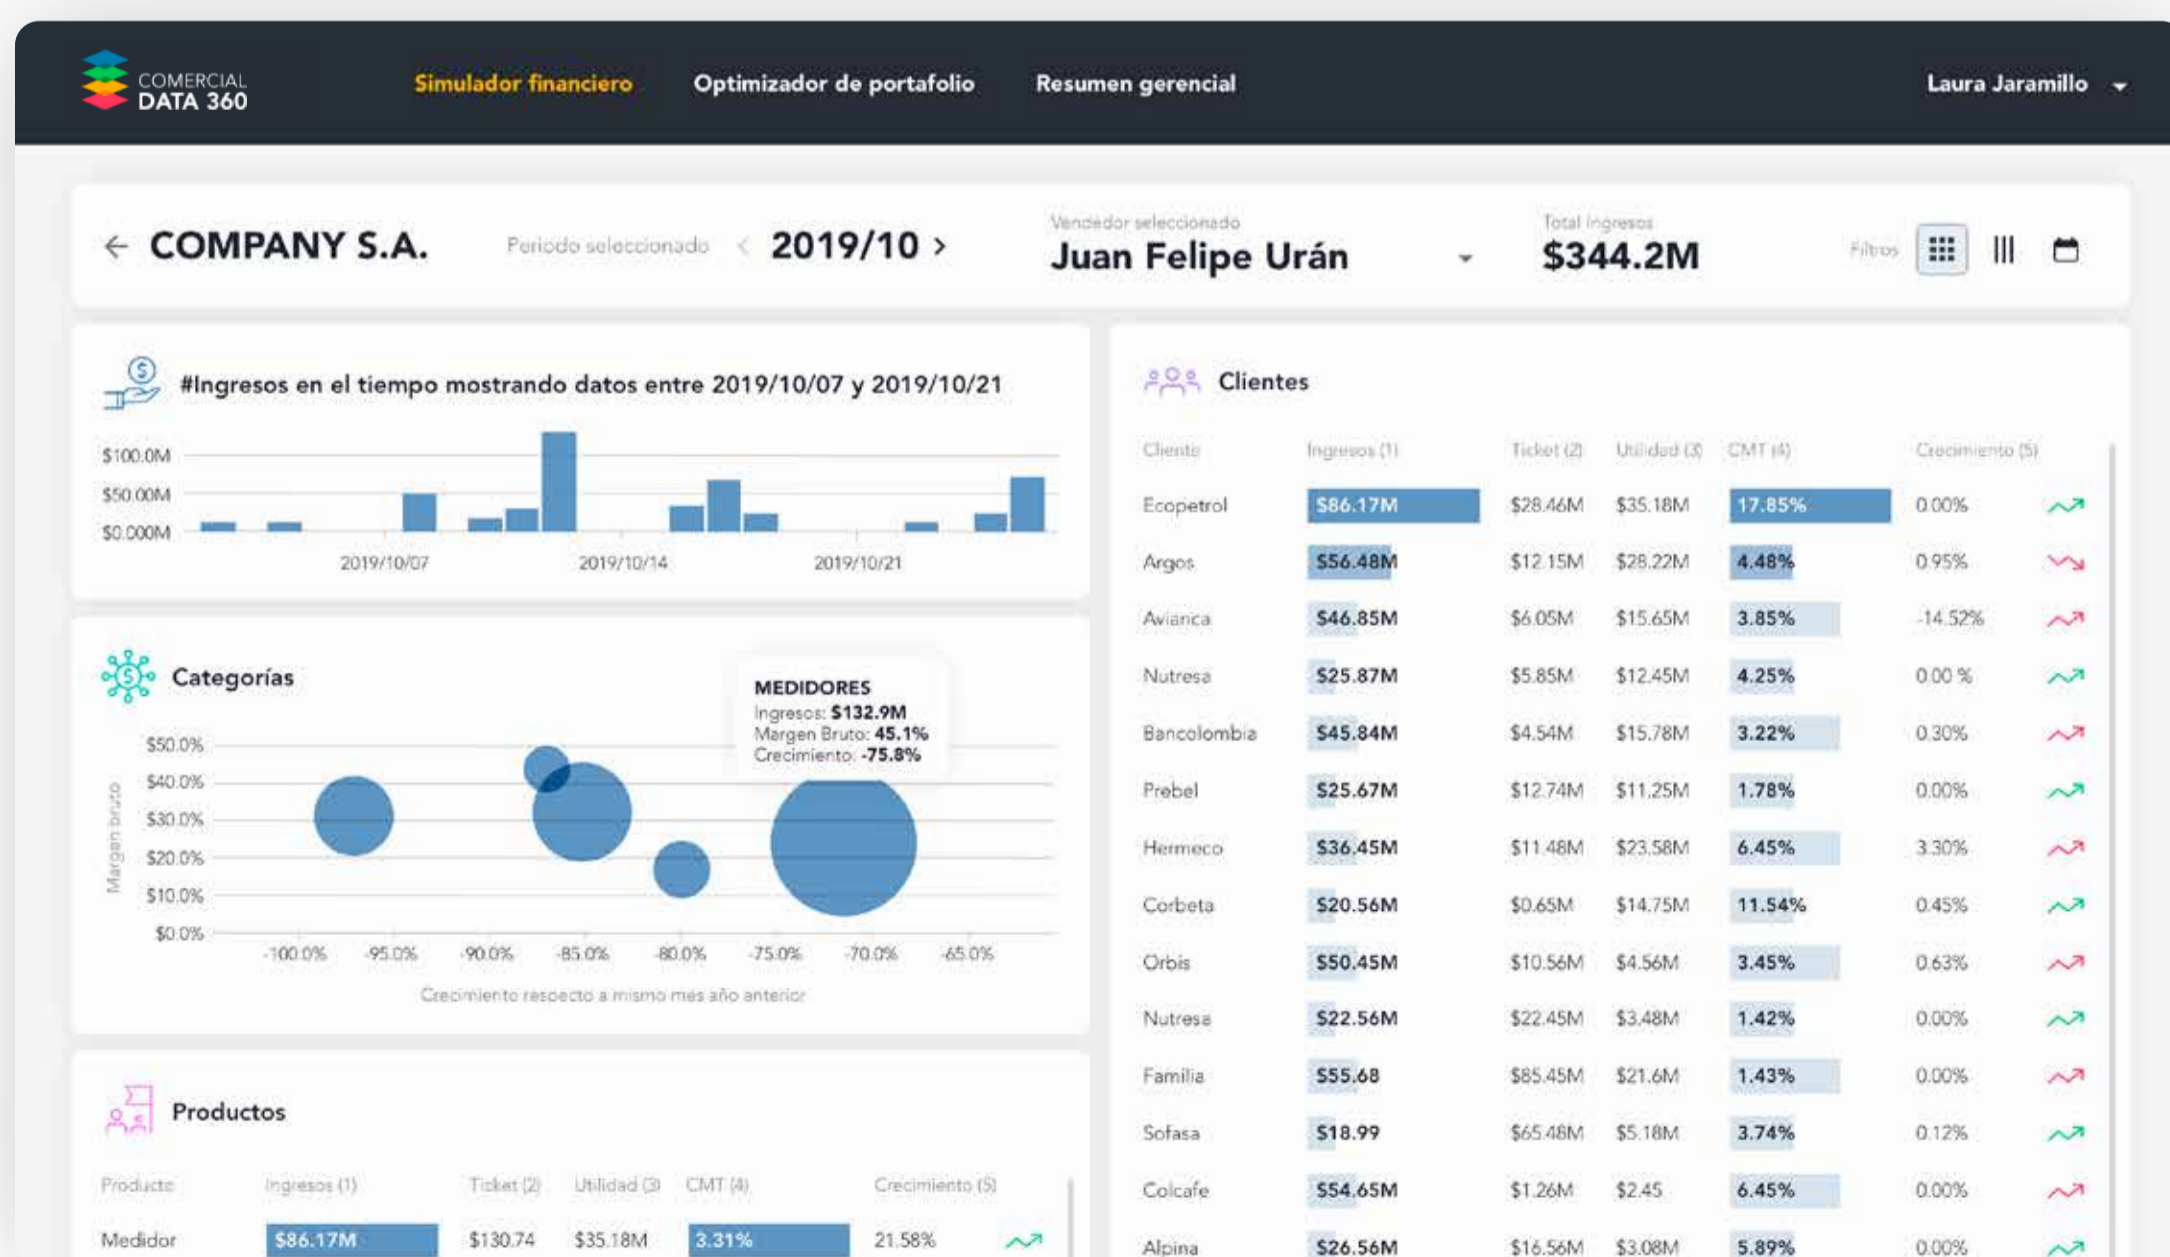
COMERCIAL DATA 360

Simulador financiero
Optimizador de portafolio
Resumen gerencial
Laura Jaramillo

← COMPANY S.A.
Periodo seleccionado
‹ 2019/10 ›
Vendedor seleccionado
Juan Felipe Urán
Total Ingresos
$344.2M
Filtros

#Ingresos en el tiempo mostrando datos entre 2019/10/07 y 2019/10/21

$100.0M
$50.00M
$0.000M
2019/10/07
2019/10/14
2019/10/21

Categorías

MEDIDORES
Ingresos: $132.9M
Margen Bruto: 45.1%
Crecimiento: -75.8%

$50.0%
$40.0%
$30.0%
$20.0%
$10.0%
$0.0%
Margen bruto
-100.0%
-95.0%
-90.0%
-85.0%
-80.0%
-75.0%
-70.0%
-65.0%
Crecimiento respecto a mismo mes año anterior

Productos

| Producto | Ingresos (1) | Ticket (2) | Utilidad (3) | CMT (4) | Crecimiento (5) |
|---|---|---|---|---|---|
| Medidor | $86.17M | $130.74 | $35.18M | 3.31% | 21.58% |

Clientes

| Cliente | Ingresos (1) | Ticket (2) | Utilidad (3) | CMT (4) | Crecimiento (5) |
|---|---|---|---|---|---|
| Ecopetrol | $86.17M | $28.46M | $35.18M | 17.85% | 0.00% |
| Argos | $56.48M | $12.15M | $28.22M | 4.48% | 0.95% |
| Avianca | $46.85M | $6.05M | $15.65M | 3.85% | -14.52% |
| Nutresa | $25.87M | $5.85M | $12.45M | 4.25% | 0.00 % |
| Bancolombia | $45.84M | $4.54M | $15.78M | 3.22% | 0.30% |
| Prebel | $25.67M | $12.74M | $11.25M | 1.78% | 0.00% |
| Hermeco | $36.45M | $11.48M | $23.58M | 6.45% | 3.30% |
| Corbeta | $20.56M | $0.65M | $14.75M | 11.54% | 0.45% |
| Orbis | $50.45M | $10.56M | $4.56M | 3.45% | 0.63% |
| Nutresa | $22.56M | $22.45M | $3.48M | 1.42% | 0.00% |
| Familia | $55.68 | $85.45M | $21.6M | 1.43% | 0.00% |
| Sofasa | $18.99 | $65.48M | $5.18M | 3.74% | 0.12% |
| Colcafe | $54.65M | $1.26M | $2.45 | 6.45% | 0.00% |
| Alpina | $26.56M | $16.56M | $3.08M | 5.89% | 0.00% |